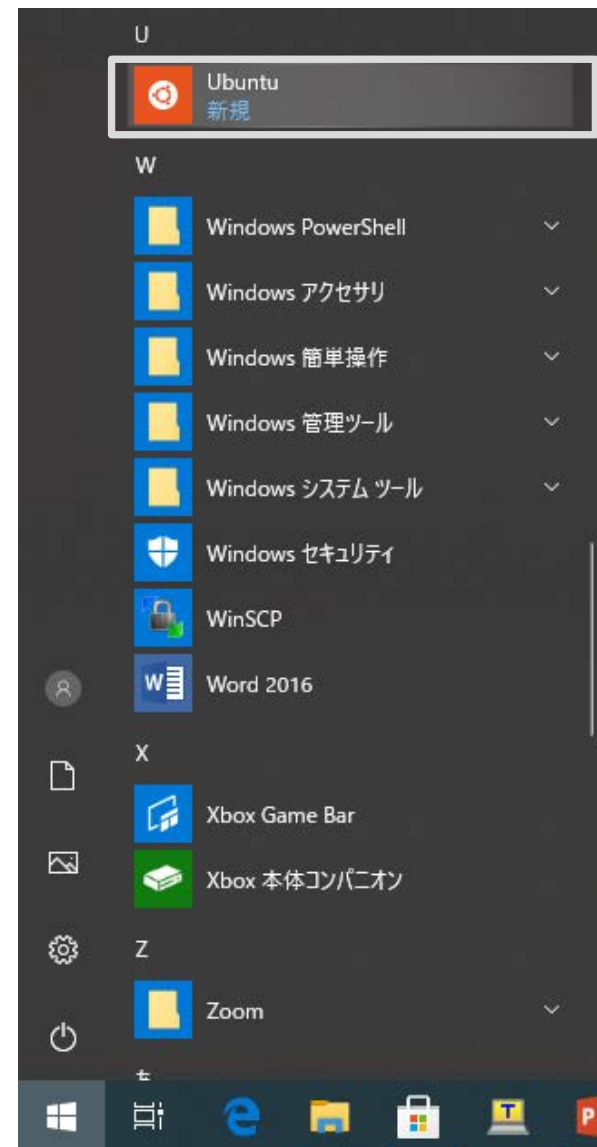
U

Ubuntu
新規

W

Windows PowerShell

Windows アクセサリ

Windows 簡単操作

Windows 管理ツール

Windows システム ツール

Windows セキュリティ

WinSCP

Word 2016

X

Xbox Game Bar

Xbox 本体コンパニオン

Z

Zoom

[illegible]